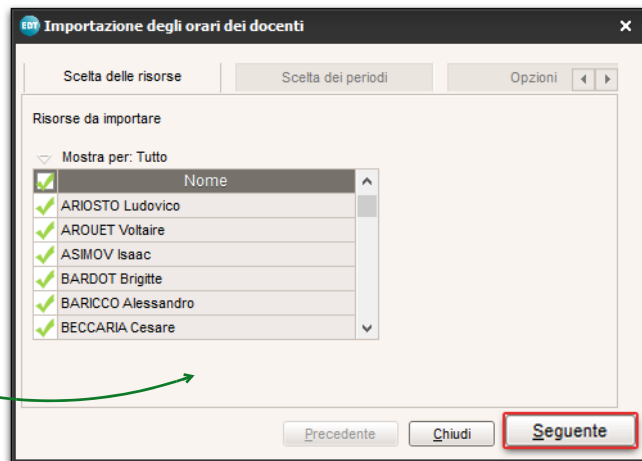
EDT Importazione degli orari dei docenti ×

Scelta delle risorse | Scelta dei periodi | Opzioni

Risorse da importare

Mostra per: Tutto

| Nome |
|---|
| ARIOSTO Ludovico |
| AROUET Voltaire |
| ASIMOV Isaac |
| BARDOT Brigitte |
| BARICCO Alessandro |
| BECCARIA Cesare |

Precedente | Chiudi | Seguente